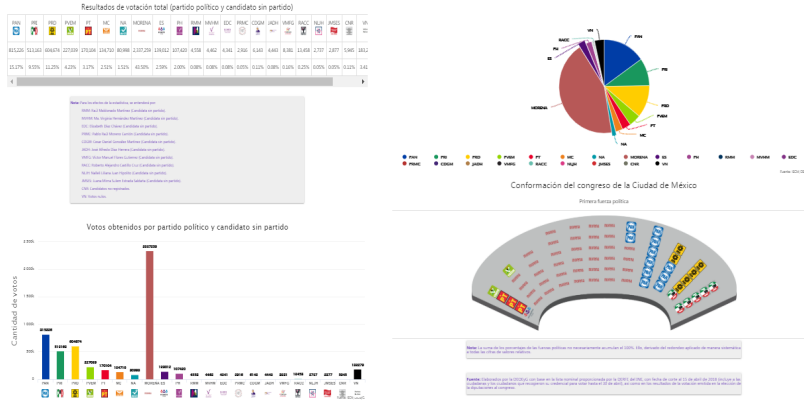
Resultados de votación total (partido político y candidato sin partido)

| PAN | PRI | PRD | PVEM | PT | MC | NA | MORENA | ES | PH | RMM | MVHH | EDC | PRMC | CDGM | JADH | VMFG | RACC | NLJH | JMSD | CNR | VN |
|---|---|---|---|---|---|---|---|---|---|---|---|---|---|---|---|---|---|---|---|---|---|
| 815,226 | 513,183 | 606,674 | 227,009 | 170,104 | 134,710 | 80,988 | 2,337,259 | 139,012 | 107,420 | 4,558 | 4,462 | 4,341 | 2,916 | 6,143 | 4,443 | 8,381 | 13,458 | 2,737 | 2,877 | 5,945 | 183,2 |
| 15.27% | 9.55% | 11.25% | 4.23% | 3.17% | 2.51% | 1.51% | 43.50% | 2.59% | 2.00% | 0.08% | 0.08% | 0.08% | 0.05% | 0.11% | 0.08% | 0.16% | 0.25% | 0.05% | 0.05% | 0.11% | 3.41 |

Nota: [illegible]

Votos obtenidos por partido político y candidato sin partido

Cantidad de votos

815226 513183 606674 227009 170104 134710 80988 2337259 139012 107420 4558 4462 4341 2916 6143 4443 8381 13458 2737 2877 5945 183270

PAN PRI PRD PVEM PT MC NA MORENA ES PH RMM MVHH EDC PRMC CDGM JADH VMFG RACC NLJH JMSD CNR VN

PAN PRI PRD PVEM PT MC NA MORENA ES PH RMM MVHH EDC PRMC CDGM JADH VMFG RACC NLJH JMSD CNR VN

Conformación del congreso de la Ciudad de México

Primera fuerza política

Nota: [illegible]

Fuente: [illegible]